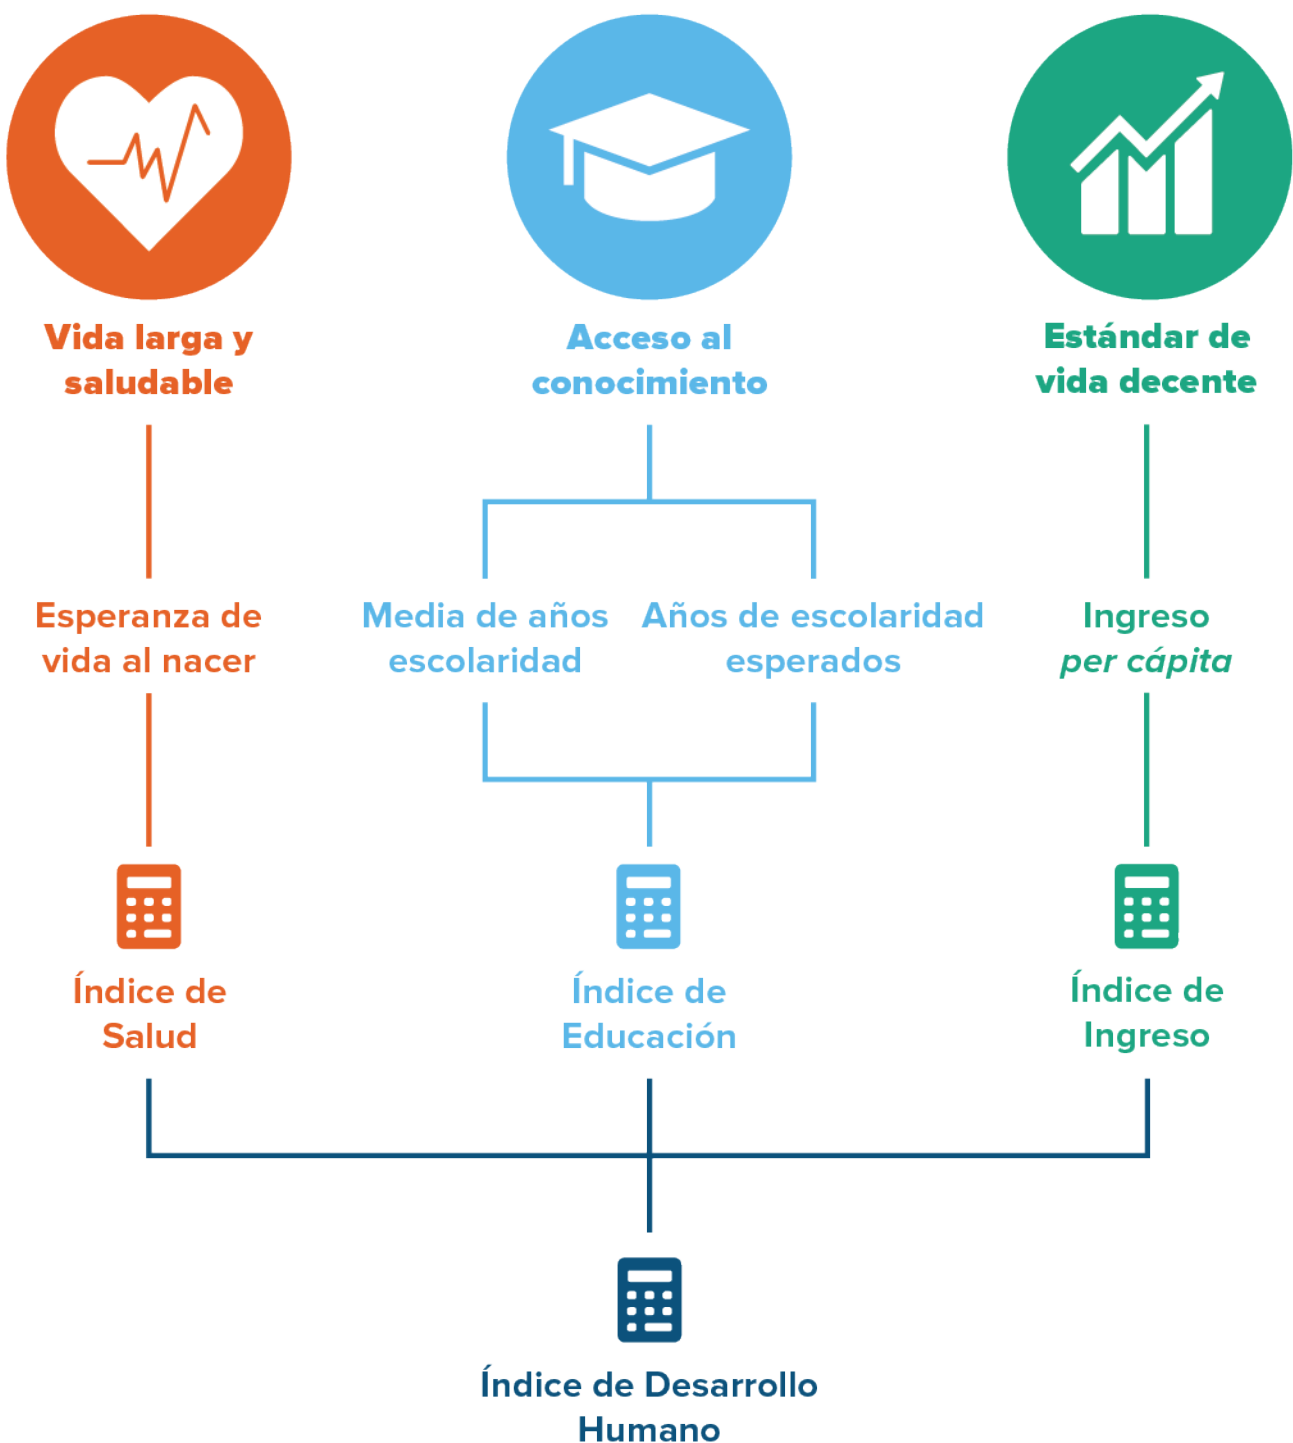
Vida larga y saludable

Acceso al conocimiento

Estándar de vida decente

Esperanza de vida al nacer

Media de años escolaridad

Años de escolaridad esperados

Ingreso *per cápita*

Índice de Salud

Índice de Educación

Índice de Ingreso

Índice de Desarrollo Humano